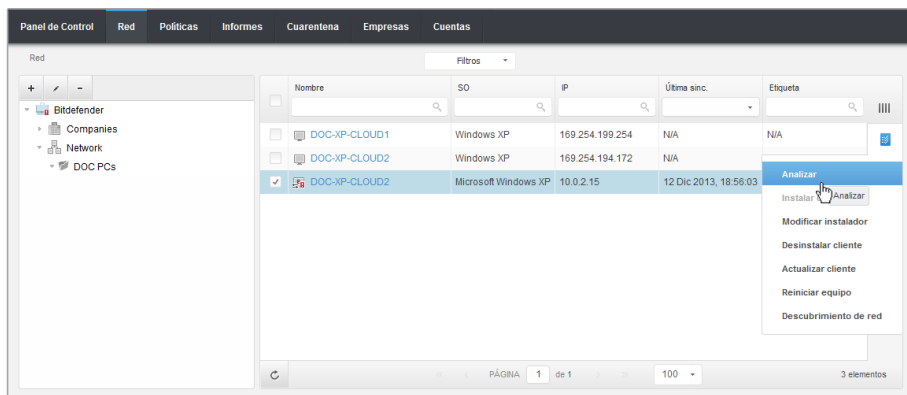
Panel de Control Red Políticas Informes Cuarentena Empresas Cuentas

Red

Filtros

+ -

Bitdefender
Companies
Network
DOC PCs

| | Nombre | SO | IP | Última sinc. | Etiqueta |
|---|---|---|---|---|---|
| | DOC-XP-CLOUD1 | Windows XP | 169.254.199.254 | N/A | N/A |
| | DOC-XP-CLOUD2 | Windows XP | 169.254.194.172 | N/A | |
| ✓ | DOC-XP-CLOUD2 | Microsoft Windows XP | 10.0.2.15 | 12 Dic 2013, 18:56:03 | |

Analizar
Instalar
Analizar
Modificar instalador
Desinstalar cliente
Actualizar cliente
Reiniciar equipo
Descubrimiento de red

PÁGINA 1 de 1 100 3 elementos